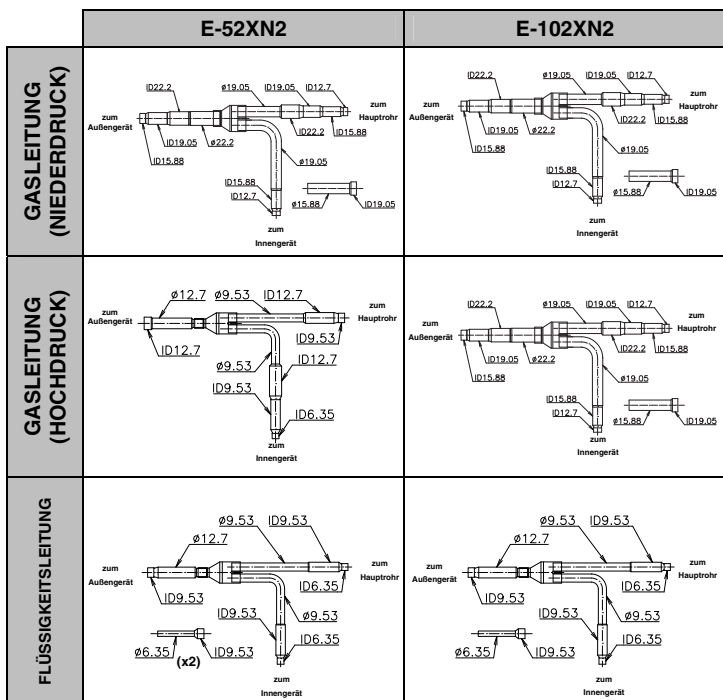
| | E-52XN2 | E-102XN2 |
|---|---|---|
| GASLEITUNG (NIEDERDRUCK) | ID22.2 ø19.05 ID19.05 ID12.7 zum Außengerät zum Hauptrohr ID19.05 ø22.2 ID22.2 ID15.88 ID15.88 ø19.05 ID15.88 ID12.7 ø15.88 ID19.05 zum Innengerät | ID22.2 ø19.05 ID19.05 ID12.7 zum Außengerät zum Hauptrohr ID19.05 ø22.2 ID22.2 ID15.88 ID15.88 ø19.05 ID15.88 ID12.7 ø15.88 ID19.05 zum Innengerät |
| GASLEITUNG (HOCHDRUCK) | ø12.7 ø9.53 ID12.7 zum Außengerät zum Hauptrohr ID12.7 ID9.53 ø9.53 ID12.7 ID9.53 ID6.35 zum Innengerät | ID22.2 ø19.05 ID19.05 ID12.7 zum Außengerät zum Hauptrohr ID19.05 ø22.2 ID22.2 ID15.88 ID15.88 ø19.05 ID15.88 ID12.7 ø15.88 ID19.05 zum Innengerät |
| FLÜSSIGKEITSLEITUNG | ø9.53 ID9.53 ø12.7 zum Außengerät zum Hauptrohr ID9.53 ID6.35 ID9.53 ø9.53 ID6.35 ø6.35 (x2) ID9.53 zum Innengerät | ø9.53 ID9.53 ø12.7 zum Außengerät zum Hauptrohr ID9.53 ID6.35 ID9.53 ø9.53 ID6.35 ø6.35 ID9.53 zum Innengerät |